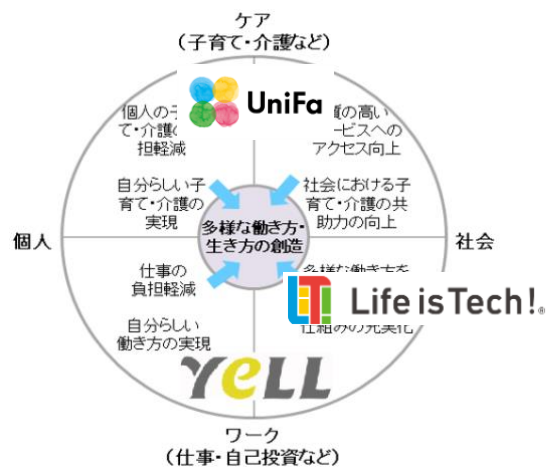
ケア
（子育て・介護など）

UniFa

個人の子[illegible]て・介護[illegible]担軽減

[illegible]の高い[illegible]ービスへのアクセス向上

自分らしい子育て・介護の実現

社会における子育て・介護の共助力の向上

多様な働き方・生き方の創造

個人

社会

仕事の負担軽減

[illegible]

Life is Tech!

自分らしい働き方の実現

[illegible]

YeLL

ワーク
（仕事・自己投資など）